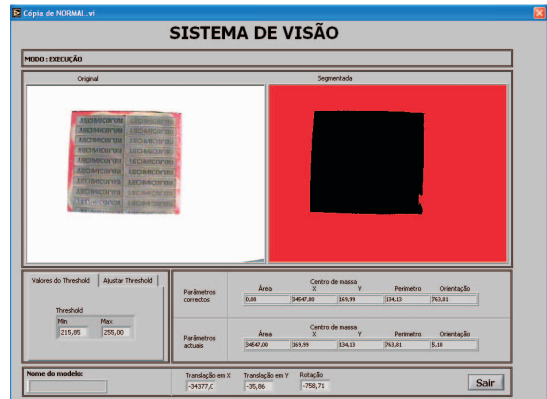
Cópia de NORMAL.vi

SISTEMA DE VISÃO

MODO : EXECUÇÃO

Original

Segmentada

Valores do Threshold | Ajustar Threshold

Threshold

Min 215,85

Max 255,00

Parâmetros correctos

Área 0,00

Centro de massa X 34547,00 Y 169,99

Perímetro 134,13

Orientação 763,81

Parâmetros actuais

Área 34547,00

Centro de massa X 169,99 Y 134,13

Perímetro 763,81

Orientação 5,18

Nome do modelo:

Translação em X -34377,0

Translação em Y -35,86

Rotação -758,71

Sair